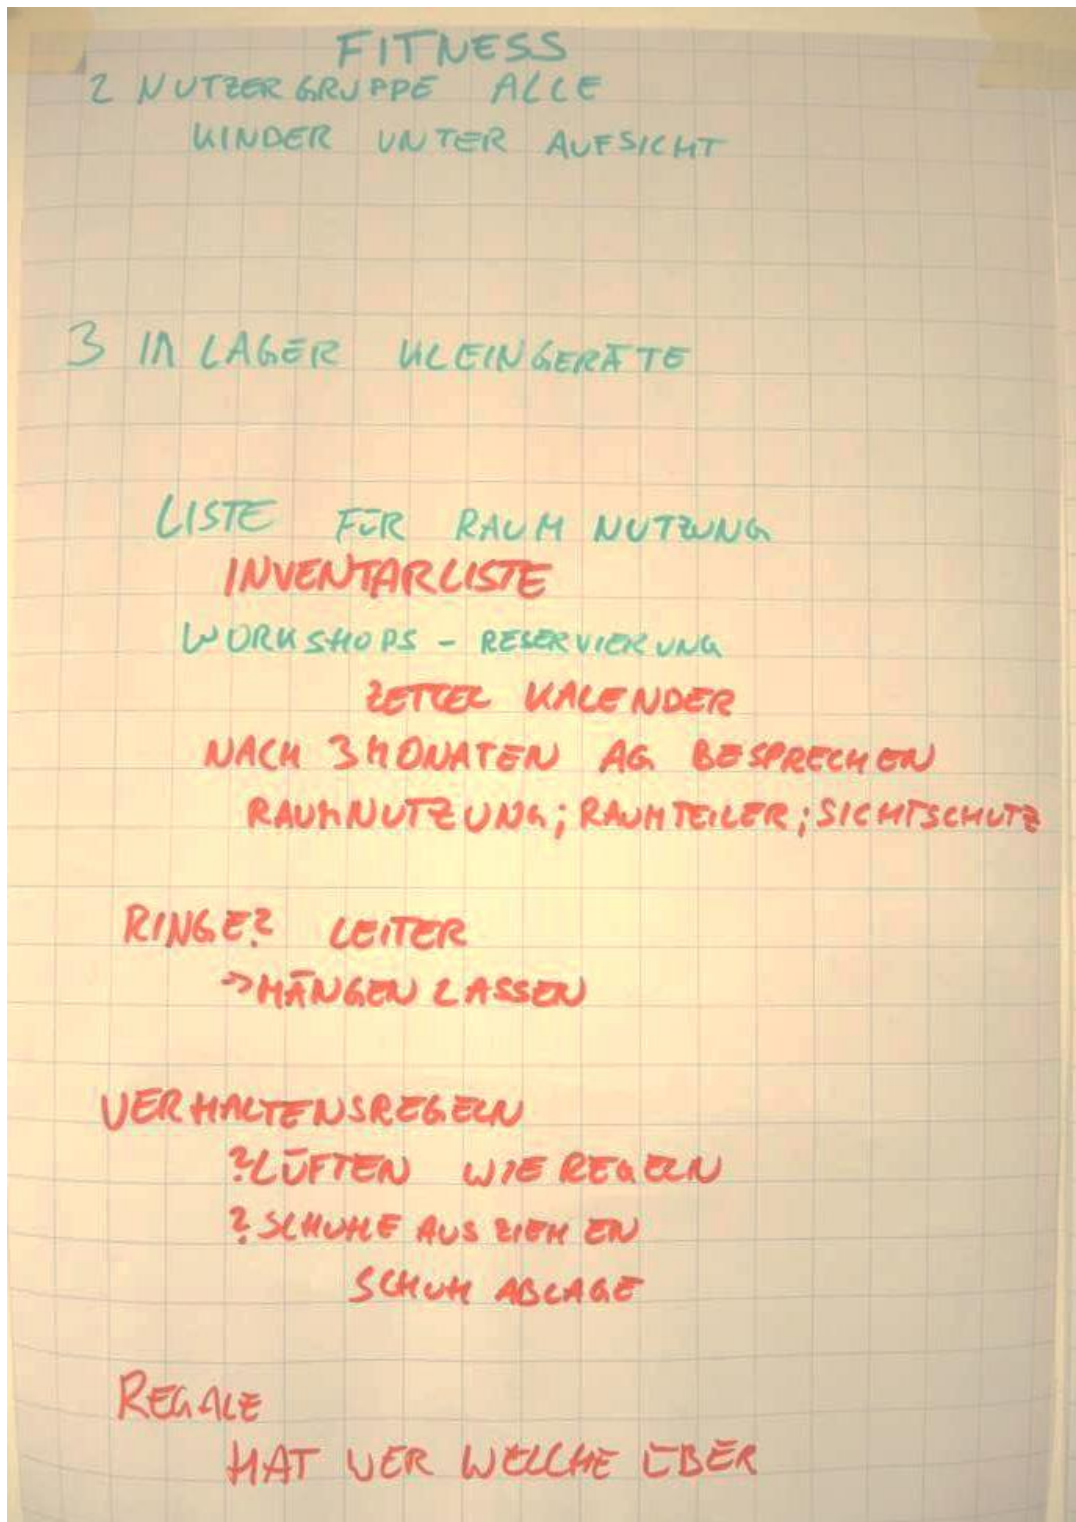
FITNESS
2 NUTZERGRUPPE ALLE
KINDER UNTER AUFSICHT

3 IM LAGER KLEINGERÄTE

LISTE FÜR RAUM NUTZUNG
INVENTARLISTE
WORKSHOPS - RESERVIERUNG
ZETTEL KALENDER
NACH 3 MONATEN AG BESPRECHEN
RAUMNUTZUNG; RAUMTEILER; SICHTSCHUTZ

RINGE? LEITER
→ HÄNGEN LASSEN

VERHALTENSREGELN
? LÜFTEN WIE REGELN
? SCHUHE AUSZIEHEN
SCHUH ABLAGE

REGALE
HAT WER WELCHE ÜBER